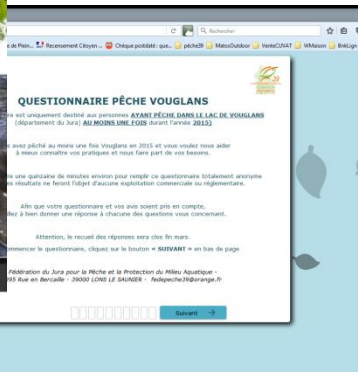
C  Rechercher

e de Plein...  Recensement Citoyen ...  Chèque pouldaté : que...  pêche39  MatosOutdoor  VenteCUVAT  WMaison  BriKLign

QUESTIONNAIRE PÊCHE VOUGLANS

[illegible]re est uniquement destiné aux personnes AYANT PÊCHÉ DANS LE LAC DE VOUGLANS (département du Jura) AU MOINS UNE FOIS durant l'année 2015)

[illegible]s avez pêché au moins une fois Vouglans en 2015 et vous voulez nous aider à mieux connaître vos pratiques et nous faire part de vos besoins.

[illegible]re une quinzaine de minutes environ pour remplir ce questionnaire totalement anonyme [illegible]s résultats ne feront l'objet d'aucune exploitation commerciale ou réglementaire.

Afin que votre questionnaire et vos avis soient pris en compte, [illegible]liez à bien donner une réponse à chacune des questions vous concernant.

Attention, le recueil des réponses sera clos fin mars.

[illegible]mmencer le questionnaire, cliquez sur le bouton « SUIVANT » en bas de page

Fédération du Jura pour la Pêche et la Protection du Milieu Aquatique - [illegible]95 Rue en Bercaille - 39000 LONS LE SAUNIER - fedepeche39@orange.fr

Suivant